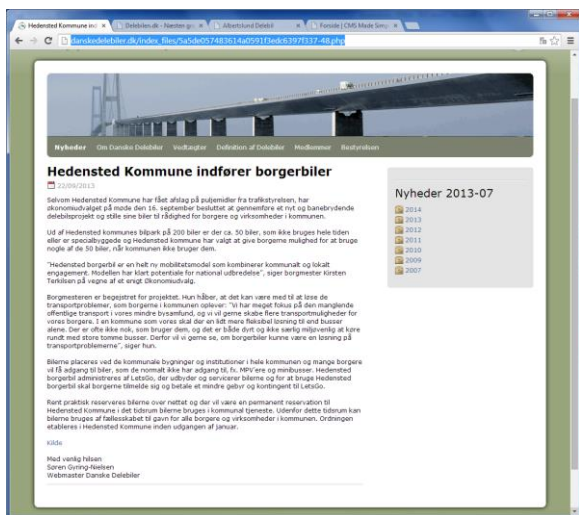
Hedensted Kommune ind × | Delebiler.dk - Nøsten g × | Albertslund Delebil × | Forside | CMS Made Simp ×

danskedelebiler.dk/index_files/5a5de057483614a0591f3edc6397f337-48.php

Nyheder | Om Danske Delebiler | Vedtægter | Definition af Delebiler | Medlemmer | Bestyrelsen

Hedensted Kommune indfører borgerbiler

22/09/2013

Selvom Hedensted Kommune har fået afslag på puljemidler fra trafikstyrelsen, har økonomiudvalget på møde den 16. september besluttet at gennemføre et nyt og banebrydende delebilsprojekt og stille sine biler til rådighed for borgere og virksomheder i kommunen.

Ud af Hedensted kommunes bilpark på 200 biler er der ca. 50 biler, som ikke bruges hele tiden eller er specialbyggede og Hedensted kommune har valgt at give borgerne mulighed for at bruge nogle af de 50 biler, når kommunen ikke bruger dem.

"Hedensted borgerbil er en helt ny mobilitetsmodel som kombinerer kommunalt og lokalt engagement. Modellen har klart potentiale for national udbredelse", siger borgmester Kirsten Terkilsen på vegne af et enigt Økonomiudvalg.

Borgmesteren er begejstret for projektet. Hun håber, at det kan være med til at løse de transportproblemer, som borgerne i kommunen oplever: "Vi har meget fokus på den manglende offentlige transport i vores mindre bysamfund, og vi vil gerne skabe flere transportmuligheder for vores borgere. I en kommune som vores skal der en lidt mere fleksibel løsning til end busser alene. Der er ofte ikke nok, som bruger dem, og det er både dyrt og ikke særlig miljøvenlig at køre rundt med store tomme busser. Derfor vil vi gerne se, om borgerbiler kunne være en løsning på transportproblemerne", siger hun.

Bilerne placeres ved de kommunale bygninger og institutioner i hele kommunen og mange borgere vil få adgang til biler, som de normalt ikke har adgang til, fx. MPV'ere og minibusser. Hedensted borgerbil administreres af LetsGo, der udbyder og servicerer bilerne og for at bruge Hedensted borgerbil skal borgerne tilmelde sig og betale et mindre gebyr og kontingent til LetsGo.

Rent praktisk reserveres bilerne over nettet og der vil være en permanent reservation til Hedensted Kommune i det tidsrum bilerne bruges i kommunal tjeneste. Udenfor dette tidsrum kan bilerne bruges af fællesskabet til gavn for alle borgere og virksomheder i kommunen. Ordningen etableres i Hedensted Kommune inden udgangen af januar.

Kilde

Med venlig hilsen
Søren Gyring-Nielsen
Webmaster Danske Delebiler

Nyheder 2013-07
2014
2013
2012
2011
2010
2009
2007